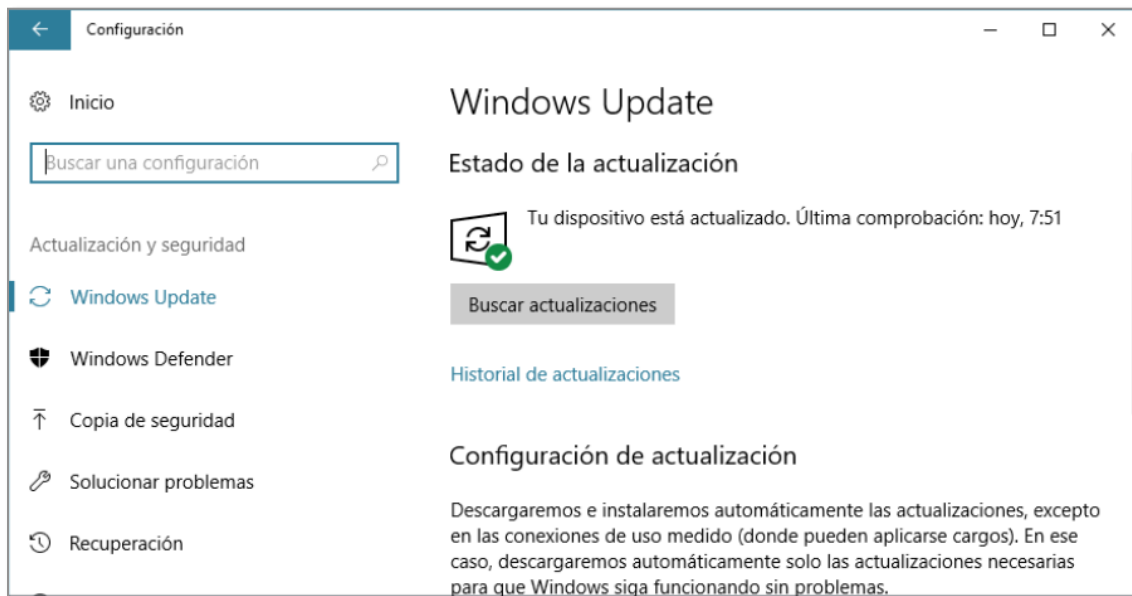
Configuración

Inicio

Buscar una configuración

Actualización y seguridad

Windows Update

Windows Defender

Copia de seguridad

Solucionar problemas

Recuperación

Windows Update

Estado de la actualización

Tu dispositivo está actualizado. Última comprobación: hoy, 7:51

Buscar actualizaciones

Historial de actualizaciones

Configuración de actualización

Descargaremos e instalaremos automáticamente las actualizaciones, excepto en las conexiones de uso medido (donde pueden aplicarse cargos). En ese caso, descargaremos automáticamente solo las actualizaciones necesarias para que Windows siga funcionando sin problemas.